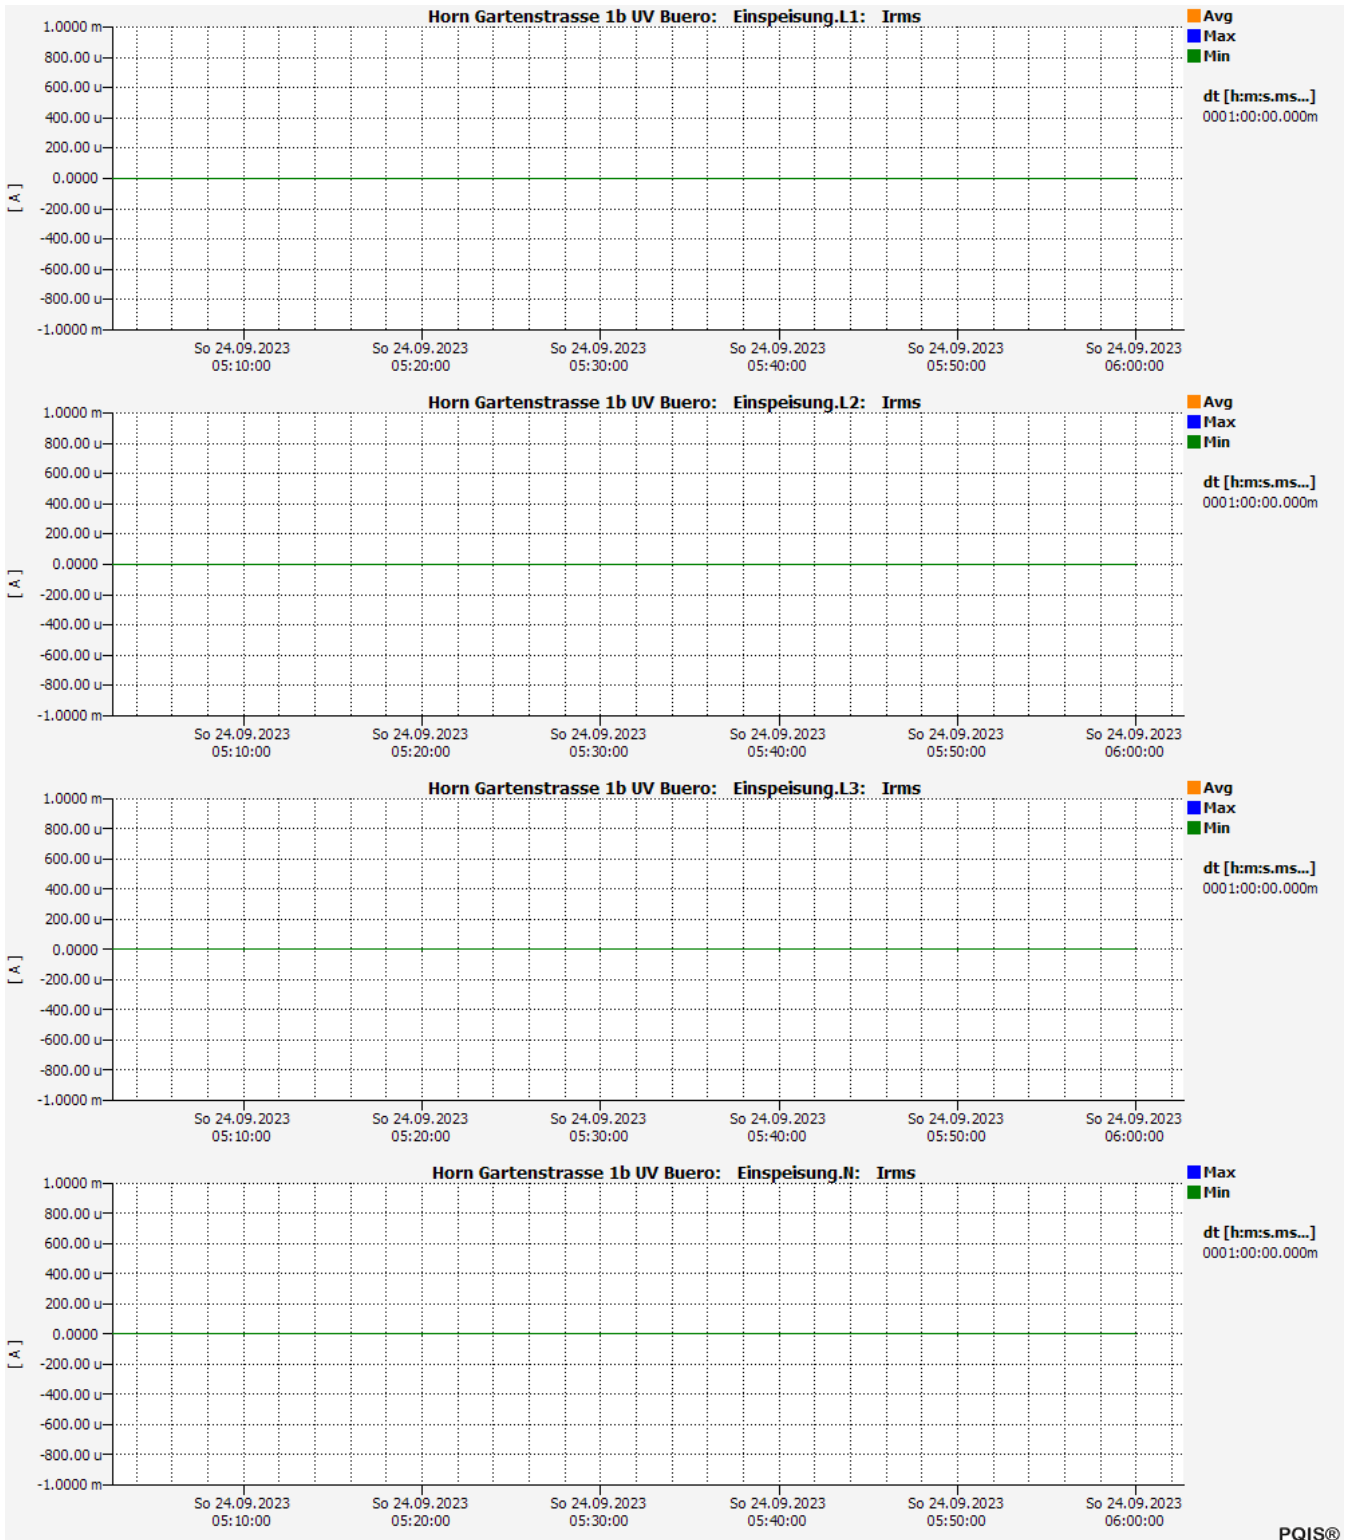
Horn Gartenstrasse 1b UV Buero: Einspeisung.L1: Irms

Avg
Max
Min

dt [h:m:s.ms...]
0001:00:00.000m

1.0000 m
800.00 u
600.00 u
400.00 u
200.00 u
0.0000
-200.00 u
-400.00 u
-600.00 u
-800.00 u
-1.0000 m

[ A ]

So 24.09.2023 05:10:00
So 24.09.2023 05:20:00
So 24.09.2023 05:30:00
So 24.09.2023 05:40:00
So 24.09.2023 05:50:00
So 24.09.2023 06:00:00

Horn Gartenstrasse 1b UV Buero: Einspeisung.L2: Irms

Avg
Max
Min

dt [h:m:s.ms...]
0001:00:00.000m

1.0000 m
800.00 u
600.00 u
400.00 u
200.00 u
0.0000
-200.00 u
-400.00 u
-600.00 u
-800.00 u
-1.0000 m

[ A ]

So 24.09.2023 05:10:00
So 24.09.2023 05:20:00
So 24.09.2023 05:30:00
So 24.09.2023 05:40:00
So 24.09.2023 05:50:00
So 24.09.2023 06:00:00

Horn Gartenstrasse 1b UV Buero: Einspeisung.L3: Irms

Avg
Max
Min

dt [h:m:s.ms...]
0001:00:00.000m

1.0000 m
800.00 u
600.00 u
400.00 u
200.00 u
0.0000
-200.00 u
-400.00 u
-600.00 u
-800.00 u
-1.0000 m

[ A ]

So 24.09.2023 05:10:00
So 24.09.2023 05:20:00
So 24.09.2023 05:30:00
So 24.09.2023 05:40:00
So 24.09.2023 05:50:00
So 24.09.2023 06:00:00

Horn Gartenstrasse 1b UV Buero: Einspeisung.N: Irms

Max
Min

dt [h:m:s.ms...]
0001:00:00.000m

1.0000 m
800.00 u
600.00 u
400.00 u
200.00 u
0.0000
-200.00 u
-400.00 u
-600.00 u
-800.00 u
-1.0000 m

[ A ]

So 24.09.2023 05:10:00
So 24.09.2023 05:20:00
So 24.09.2023 05:30:00
So 24.09.2023 05:40:00
So 24.09.2023 05:50:00
So 24.09.2023 06:00:00

PQIS®